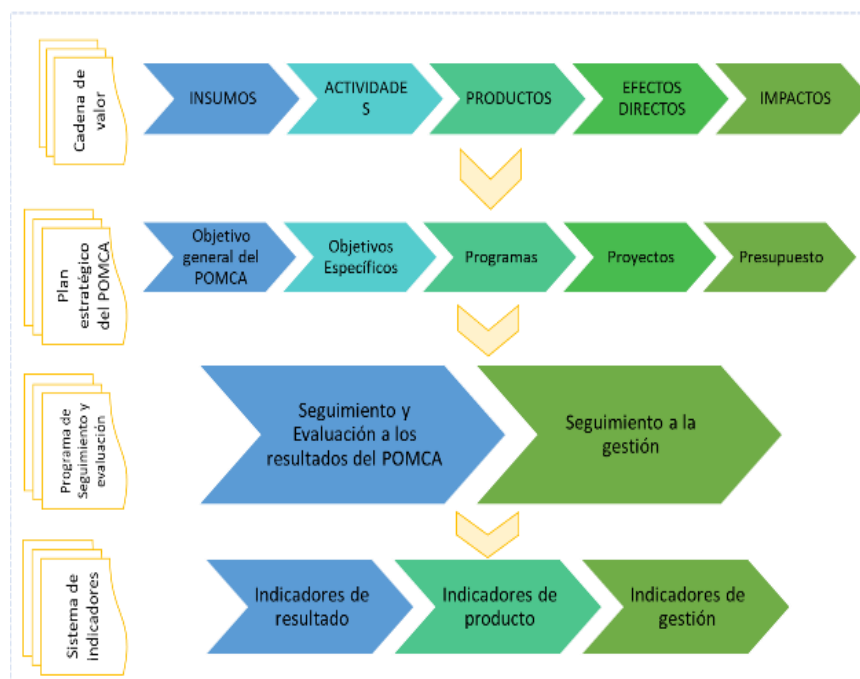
Cadena de valor

INSUMOS

ACTIVIDADES

PRODUCTOS

EFECTOS DIRECTOS

IMPACTOS

Plan estratégico del POMCA

Objetivo general del POMCA

Objetivos Específicos

Programas

Proyectos

Presupuesto

Programa de Seguimiento y evaluación

Seguimiento y Evaluación a los resultados del POMCA

Seguimiento a la gestión

Sistema de indicadores

Indicadores de resultado

Indicadores de producto

Indicadores de gestión